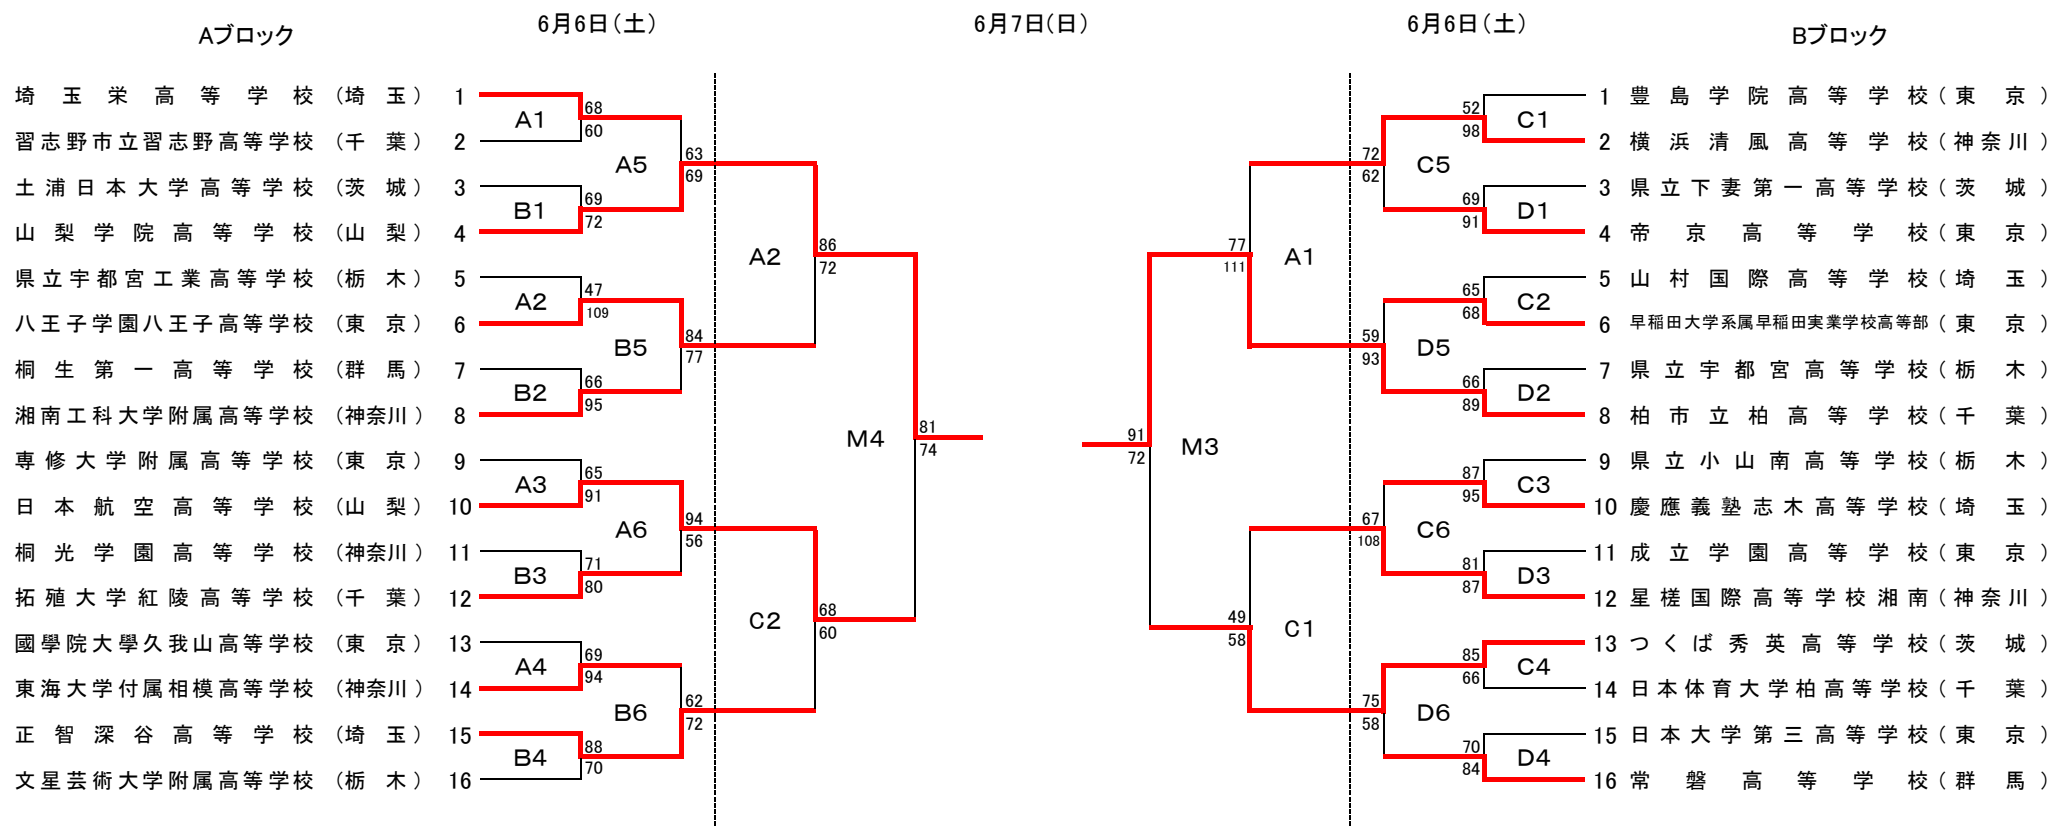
Aブロック

6月6日（土）

6月7日（日）

6月6日（土）

Bブロック

埼玉栄高等学校（埼玉） 1
習志野市立習志野高等学校（千葉） 2
土浦日本大学高等学校（茨城） 3
山梨学院高等学校（山梨） 4
県立宇都宮工業高等学校（栃木） 5
八王子学園八王子高等学校（東京） 6
桐生第一高等学校（群馬） 7
湘南工科大学附属高等学校（神奈川） 8
専修大学附属高等学校（東京） 9
日本航空高等学校（山梨） 10
桐光学園高等学校（神奈川） 11
拓殖大学紅陵高等学校（千葉） 12
國學院大學久我山高等学校（東京） 13
東海大学付属相模高等学校（神奈川） 14
正智深谷高等学校（埼玉） 15
文星芸術大学附属高等学校（栃木） 16

A1 68 60
B1 69 72
A2 47 109
B2 66 95
A3 65 91
B3 71 80
A4 69 94
B4 88 70
A5 63 69
B5 84 77
A6 94 56
B6 62 72
A2 86 72
C2 68 60
M4 81 74

M3 91 72
A1 77 111
C1 49 58
C5 72 62
D5 59 93
C6 67 108
D6 75 58
C1 52 98
D1 69 91
C2 65 68
D2 66 89
C3 87 95
D3 81 87
C4 85 66
D4 70 84

1 豊島学院高等学校（東京）
2 横浜清風高等学校（神奈川）
3 県立下妻第一高等学校（茨城）
4 帝京高等学校（東京）
5 山村国際高等学校（埼玉）
6 早稲田大学系属早稲田実業学校高等部（東京）
7 県立宇都宮高等学校（栃木）
8 柏市立柏高等学校（千葉）
9 県立小山南高等学校（栃木）
10 慶應義塾志木高等学校（埼玉）
11 成立学園高等学校（東京）
12 星槎国際高等学校湘南（神奈川）
13 つくば秀英高等学校（茨城）
14 日本体育大学柏高等学校（千葉）
15 日本大学第三高等学校（東京）
16 常磐高等学校（群馬）